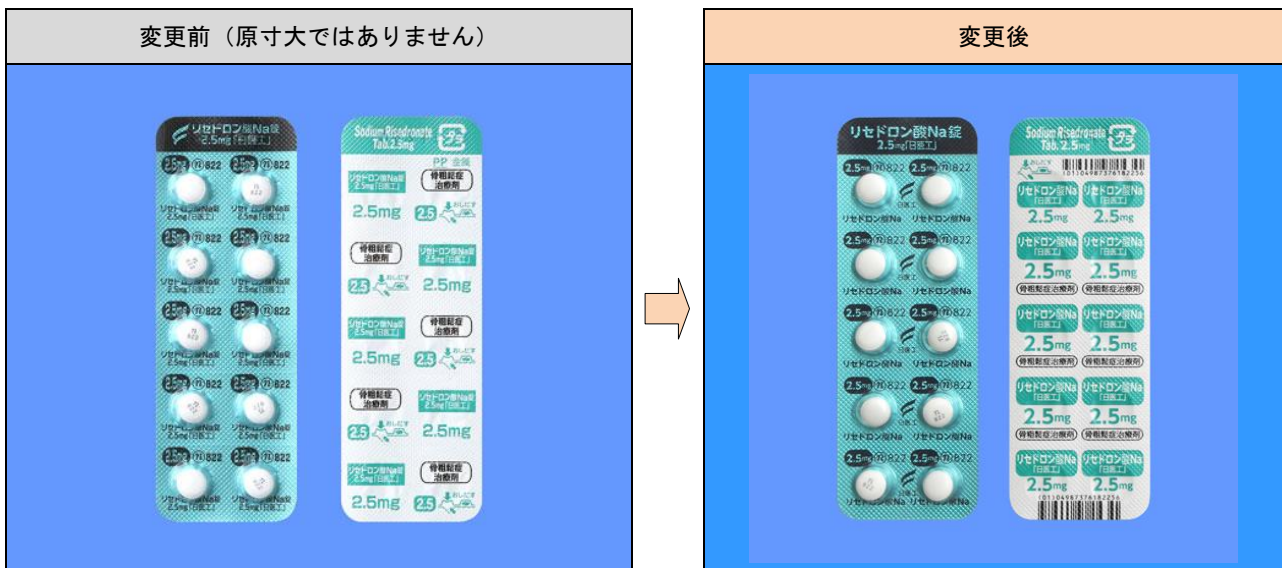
変更前（原寸大ではありません）

リセドロン酸Na錠 2.5mg「日医工」

2.5 ⓃⒺ 822 ⓃⒺ 822

リセドロン酸Na錠 2.5mg「日医工」

Sodium Risedronate Tab.2.5mg

PP 金属

リセドロン酸Na錠 2.5mg「日医工」

骨粗鬆症治療剤

2.5mg

2.5 おしだす

変更後

リセドロン酸Na錠 2.5mg「日医工」

2.5mg ⓃⒺ 822

リセドロン酸Na

Sodium Risedronate Tab. 2.5mg

リセドロン酸Na「日医工」

2.5mg

骨粗鬆症治療剤